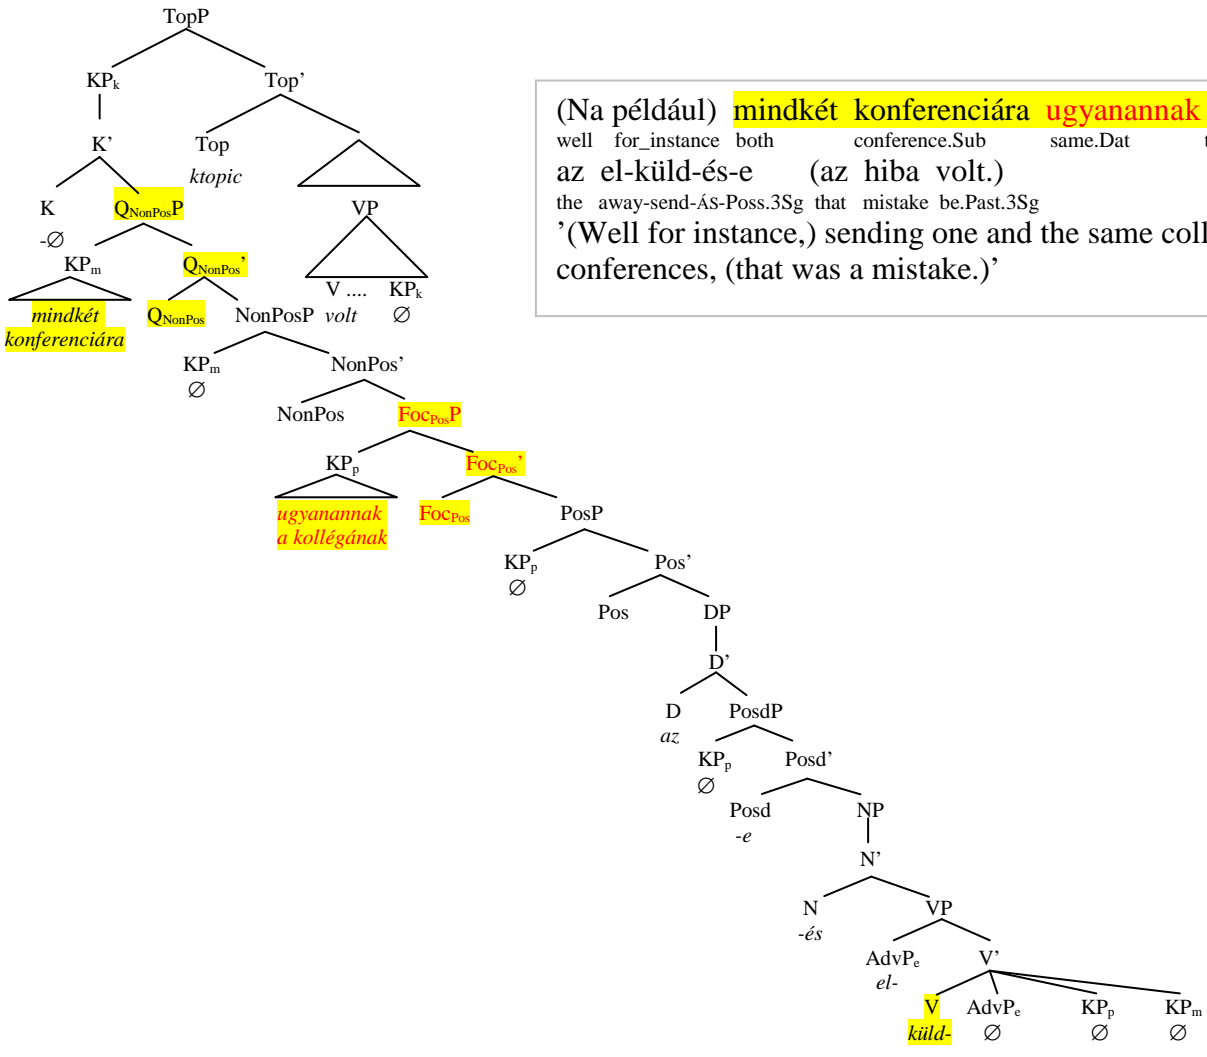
TopP

KP$_k$

Top'

K'

Top
ktopic

K
-∅

Q$_{NonPos}$P

VP

KP$_m$

Q$_{NonPos}$'

V .... KP$_k$
volt ∅

mindkét konferenciára

Q$_{NonPos}$

NonPosP

KP$_m$
∅

NonPos'

NonPos

Foc$_{Pos}$P

KP$_p$

Foc$_{Pos}$'

ugyanannak a kollégának

Foc$_{Pos}$

PosP

KP$_p$
∅

Pos'

Pos

DP

D'

D
az

PosdP

KP$_p$
∅

Posd'

Posd
-e

NP

N'

N
-és

VP

AdvP$_e$
el-

V'

V
küld-

AdvP$_e$
∅

KP$_p$
∅

KP$_m$
∅

(Na például) mindkét konferenciára ugyanannak
well for_instance both conference.Sub same.Dat
az el-küld-és-e (az hiba volt.)
the away-send-ÁS-Poss.3Sg that mistake be.Past.3Sg
'(Well for instance,) sending one and the same coll
conferences, (that was a mistake.)'